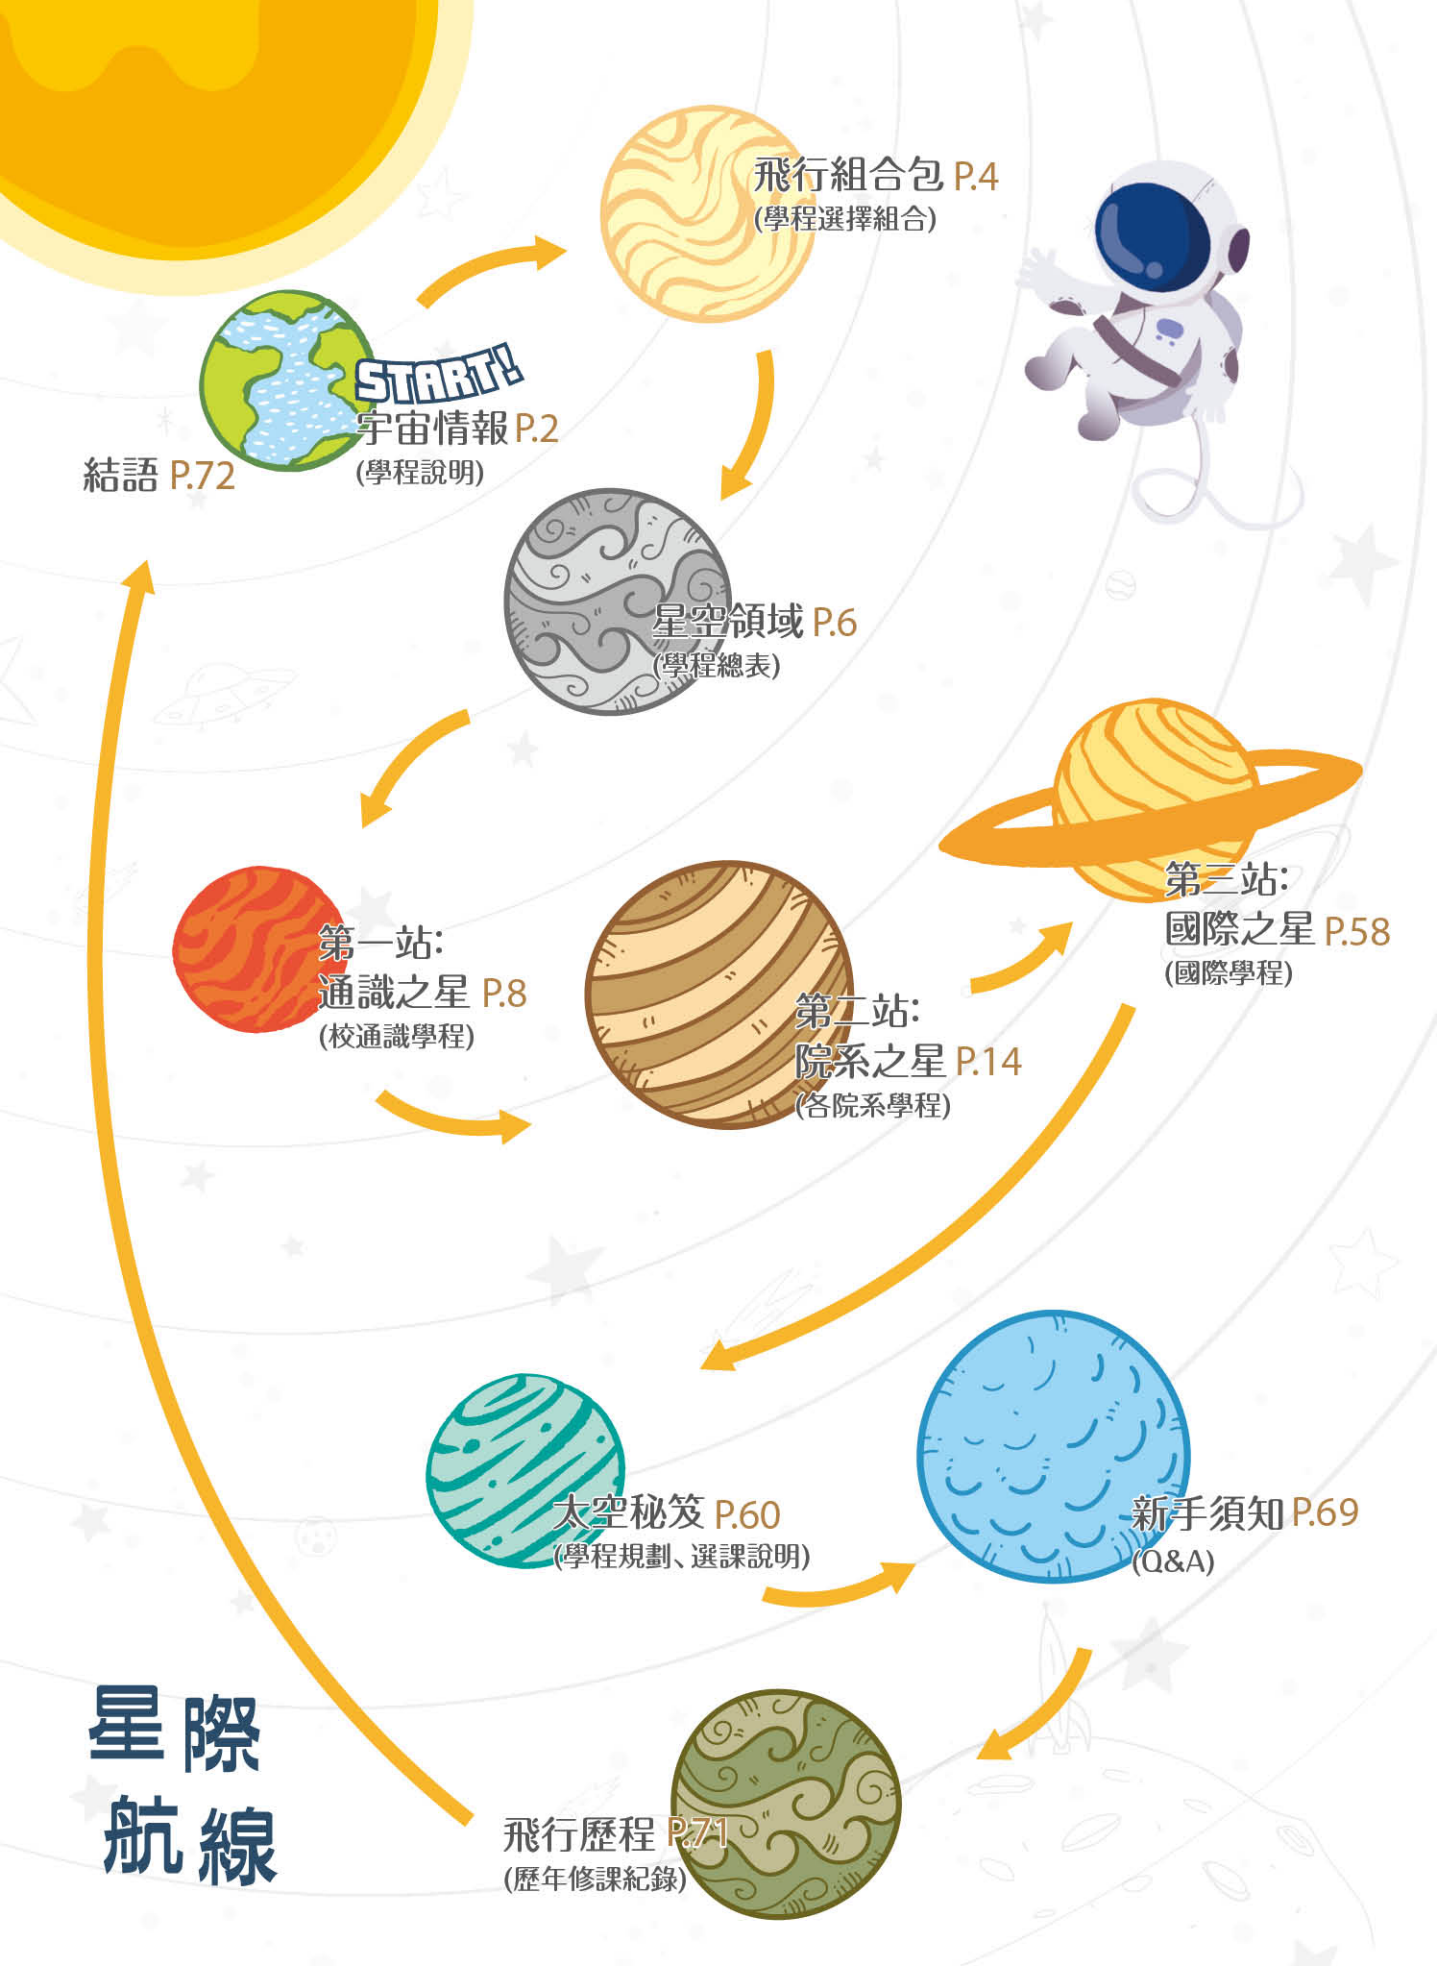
START!
宇宙情報 P.2
(學程說明)

飛行組合包 P.4
(學程選擇組合)

星空領域 P.6
(學程總表)

第一站:
通識之星 P.8
(校通識學程)

第二站:
院系之星 P.14
(各院系學程)

第三站:
國際之星 P.58
(國際學程)

太空秘笈 P.60
(學程規劃、選課說明)

新手須知 P.69
(Q&A)

飛行歷程 P.71
(歷年修課紀錄)

結語 P.72

星際航線